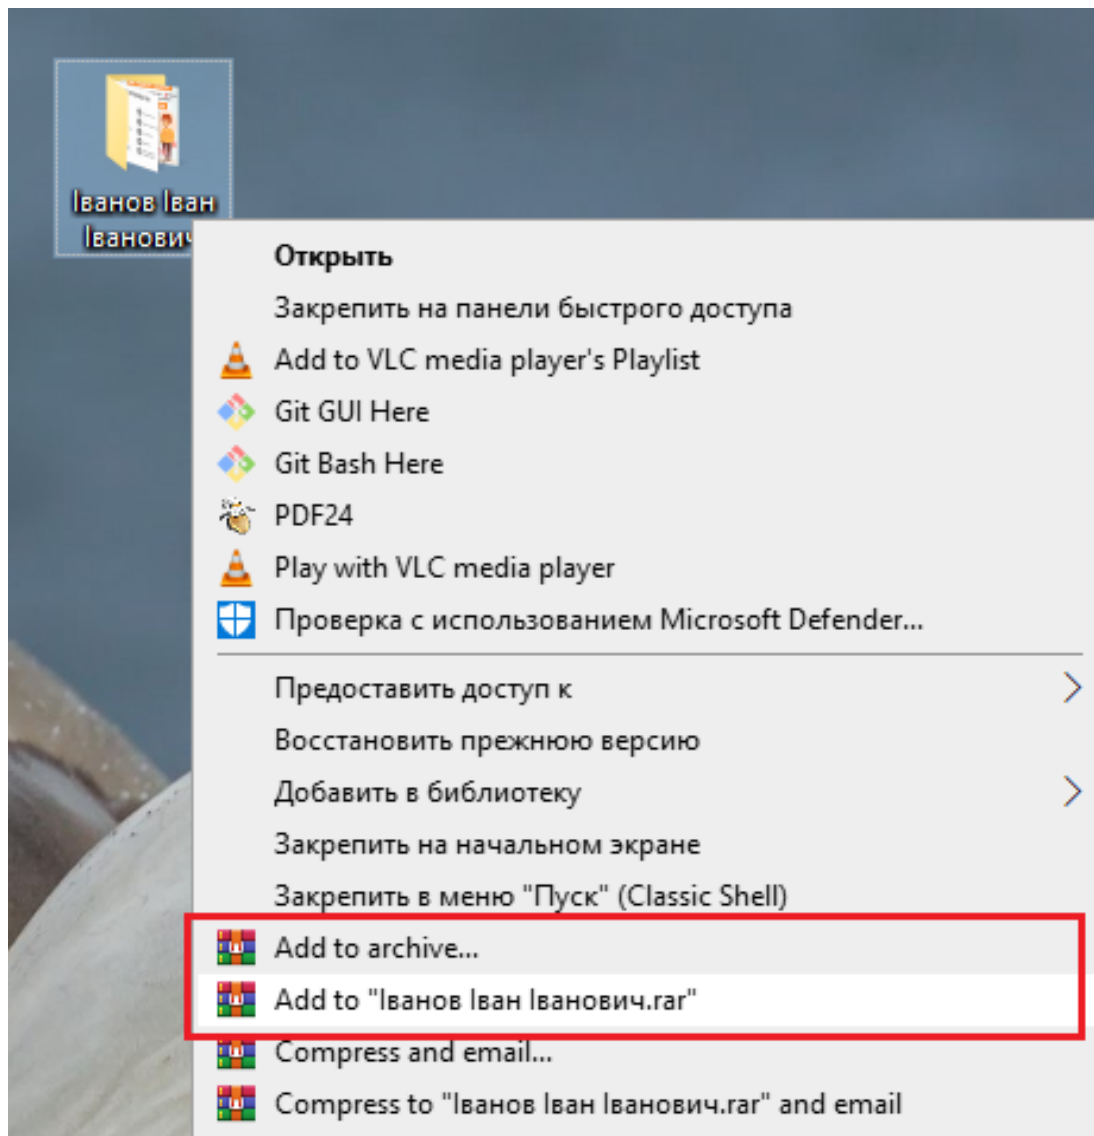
Іванов Іван Іванович

Открыть
Закрепить на панели быстрого доступа
Add to VLC media player's Playlist
Git GUI Here
Git Bash Here
PDF24
Play with VLC media player
Проверка с использованием Microsoft Defender...
Предоставить доступ к
Восстановить прежнюю версию
Добавить в библиотеку
Закрепить на начальном экране
Закрепить в меню "Пуск" (Classic Shell)
Add to archive...
Add to "Іванов Іван Іванович.rar"
Compress and email...
Compress to "Іванов Іван Іванович.rar" and email